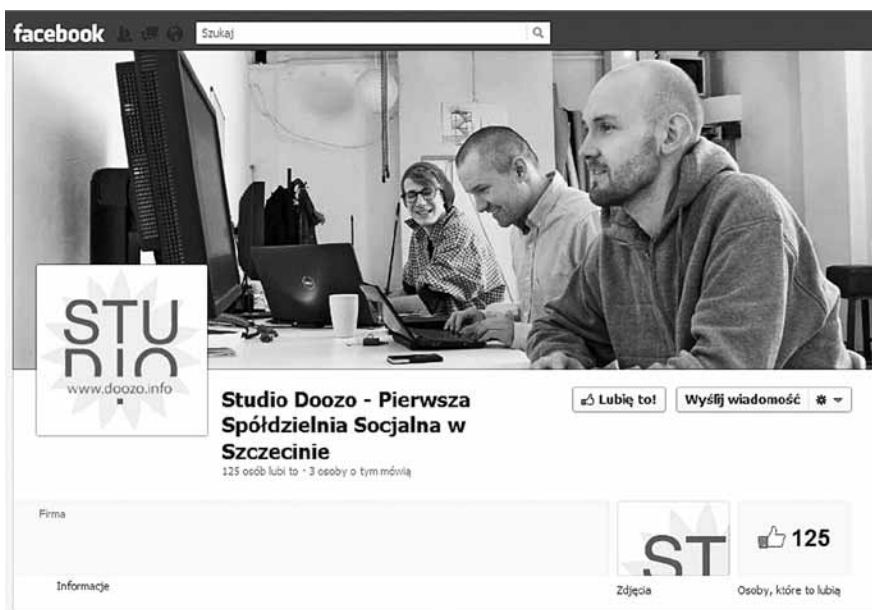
facebook

Szukaj

STU
DIO
www.doozo.info

Studio Doozo - Pierwsza Spółdzielnia Socjalna w Szczecinie
125 osób lubi to · 3 osoby o tym mówią

Lubię to!
Wyślij wiadomość

Firma

Informacje

ST
Zdjęcia

125
Osoby, które to lubią